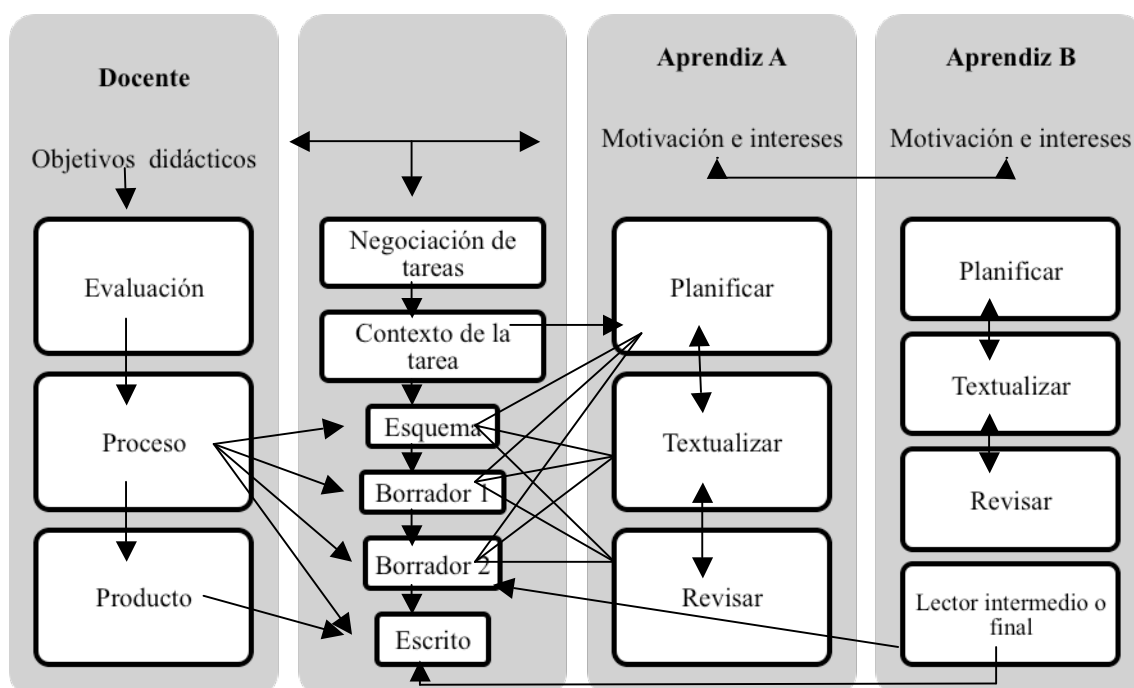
Docente

Objetivos didácticos

Evaluación

Proceso

Producto

Negociación de tareas

Contexto de la tarea

Esquema

Borrador 1

Borrador 2

Escrito

Aprendiz A

Motivación e intereses

Planificar

Textualizar

Revisar

Aprendiz B

Motivación e intereses

Planificar

Textualizar

Revisar

Lector intermedio o final